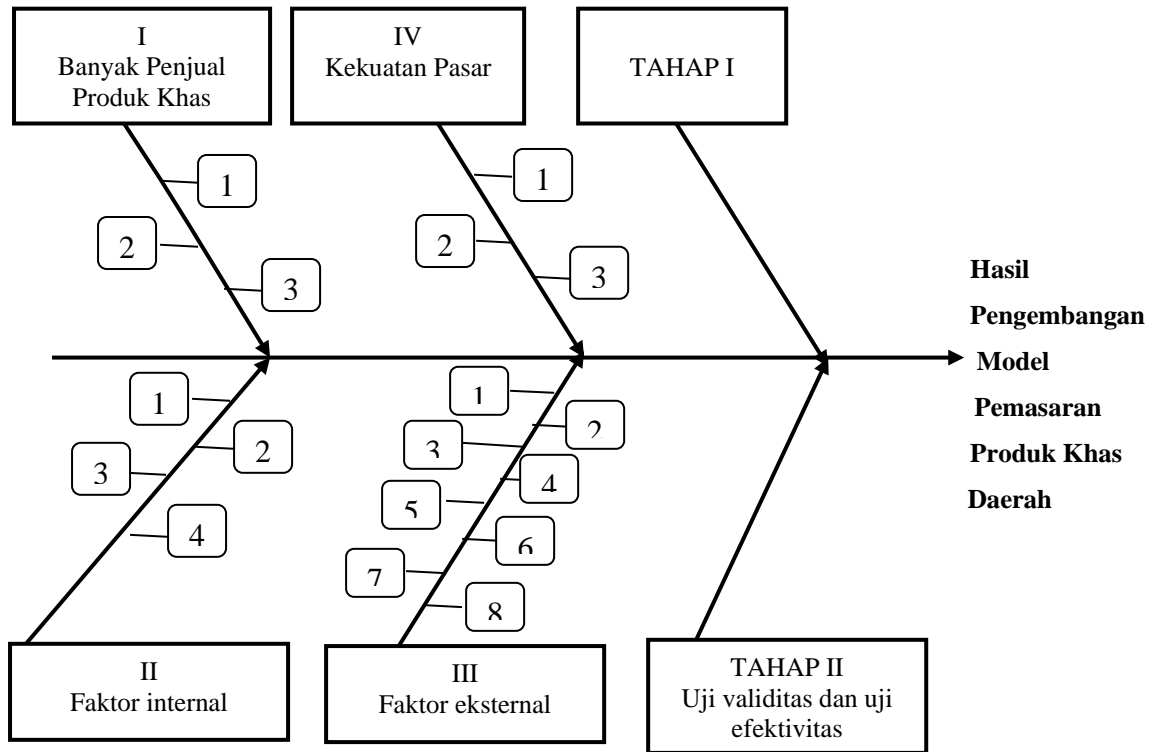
I
Banyak Penjual Produk Khas

IV
Kekuatan Pasar

TAHAP I

1
2
3

1
2
3

Hasil Pengembangan Model Pemasaran Produk Khas Daerah

1
2
3
4

1
2
3
4
5
6
7
8

II
Faktor internal

III
Faktor eksternal

TAHAP II
Uji validitas dan uji efektivitas